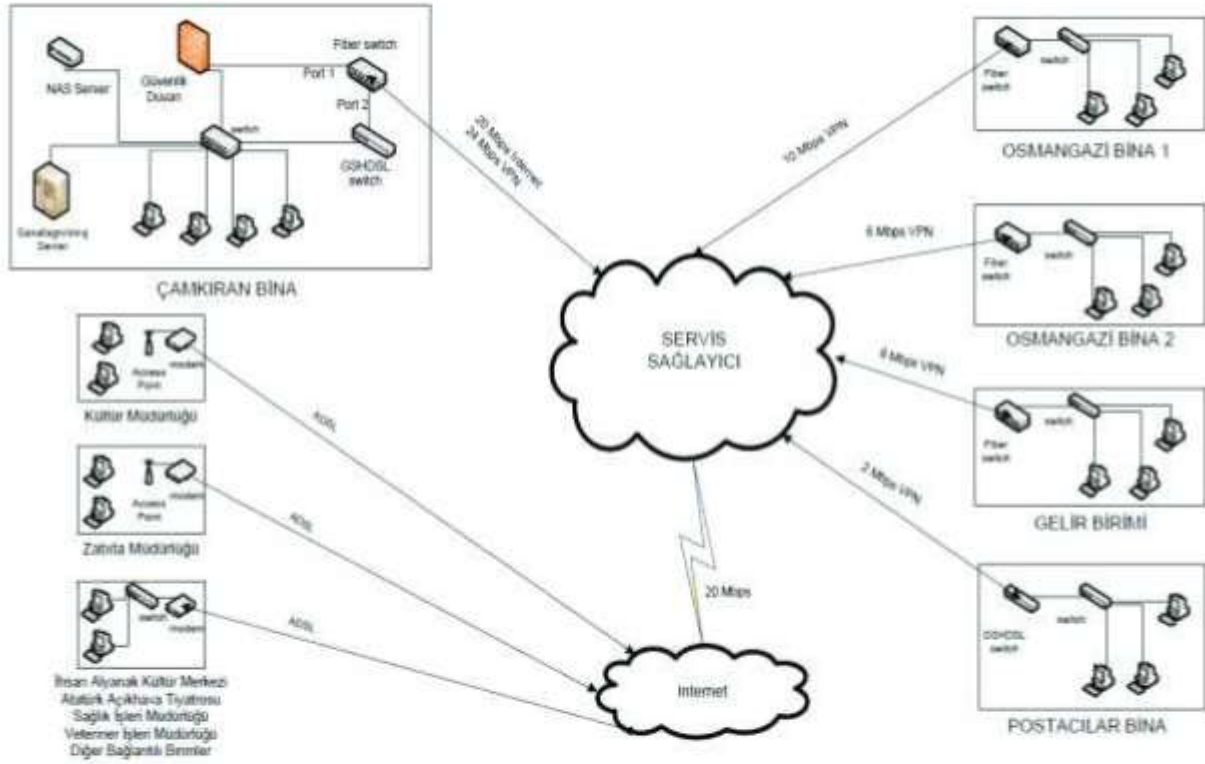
NAS Server
Güvenlik Duvarı
Fiber switch
Port 1
Port 2
switch
GSHDSL switch
Sanallaştırma Server
ÇAMKIRAN BİNA

20 Mbps Internet
24 Mbps VPN

Fiber switch
switch
OSMANGAZİ BİNA 1
10 Mbps VPN

6 Mbps VPN
Fiber switch
switch
OSMANGAZİ BİNA 2

SERVİS SAĞLAYICI

6 Mbps VPN
Fiber switch
switch
GELİR BİRİMİ

2 Mbps VPN
GSHDSL switch
switch
POSTACILAR BİNA

Access Point
modem
Kültür Müdürlüğü
ADSL

Access Point
modem
Zabıta Müdürlüğü
ADSL

switch
modem
ADSL
İhsan Alyanak Kültür Merkezi
Atatürk Açıkhava Tiyatrosu
Sağlık İşleri Müdürlüğü
Veteriner İşleri Müdürlüğü
Diğer Bağlantılı Birimler

20 Mbps
Internet